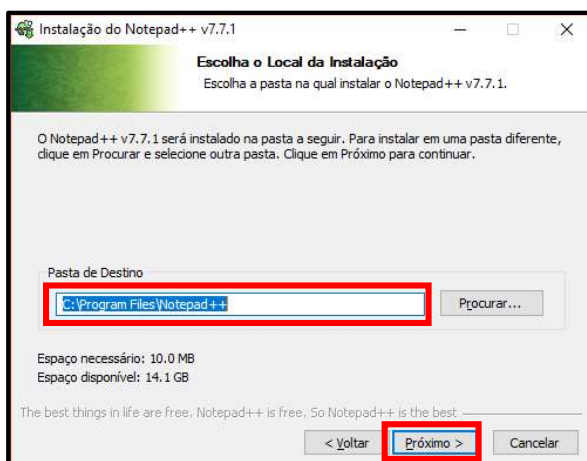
Instalação do Notepad++ v7.7.1

Escolha o Local da Instalação
Escolha a pasta na qual instalar o Notepad++ v7.7.1.

O Notepad++ v7.7.1 será instalado na pasta a seguir. Para instalar em uma pasta diferente, clique em Procurar e selecione outra pasta. Clique em Próximo para continuar.

Pasta de Destino
C:\Program Files\Notepad++
Procurar...

Espaço necessário: 10.0 MB
Espaço disponível: 14.1 GB

The best things in life are free. Notepad++ is free. So Notepad++ is the best

< Voltar
Próximo >
Cancelar